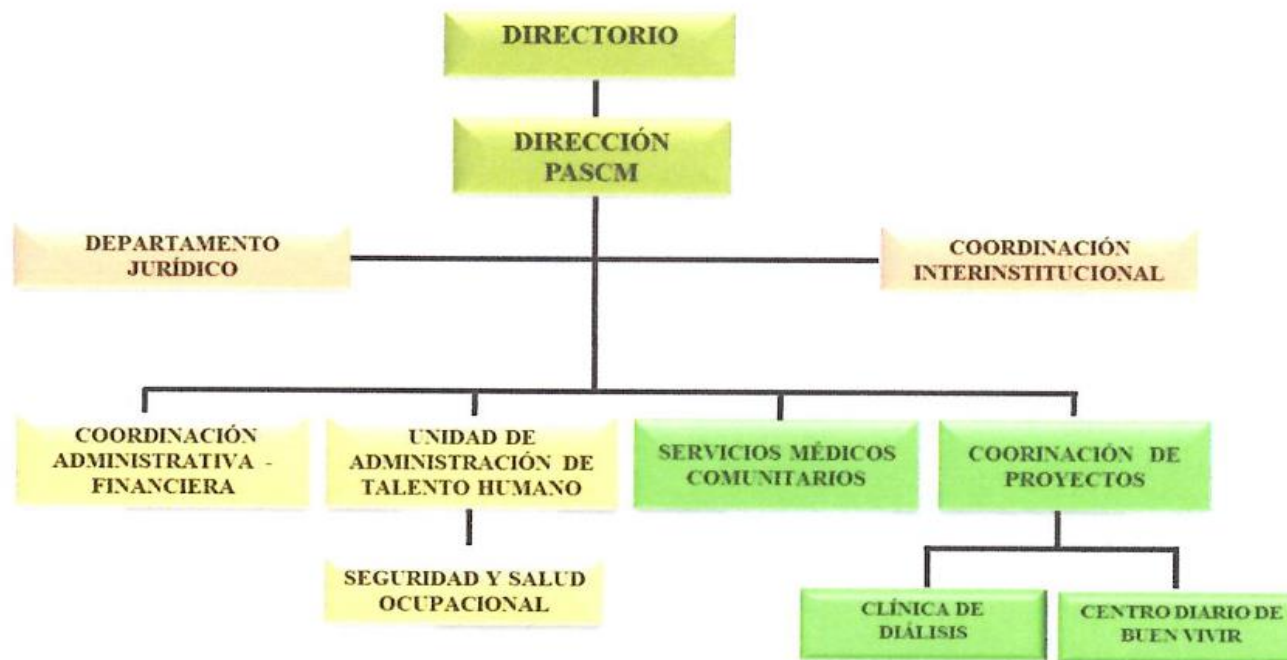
DIRECTORIO

DIRECCIÓN PASCM

DEPARTAMENTO JURÍDICO

COORDINACIÓN INTERINSTITUCIONAL

COORDINACIÓN ADMINISTRATIVA - FINANCIERA

UNIDAD DE ADMINISTRACIÓN DE TALENTO HUMANO

SERVICIOS MÉDICOS COMUNITARIOS

COORINACIÓN DE PROYECTOS

SEGURIDAD Y SALUD OCUPACIONAL

CLÍNICA DE DIÁLISIS

CENTRO DIARIO DE BUEN VIVIR